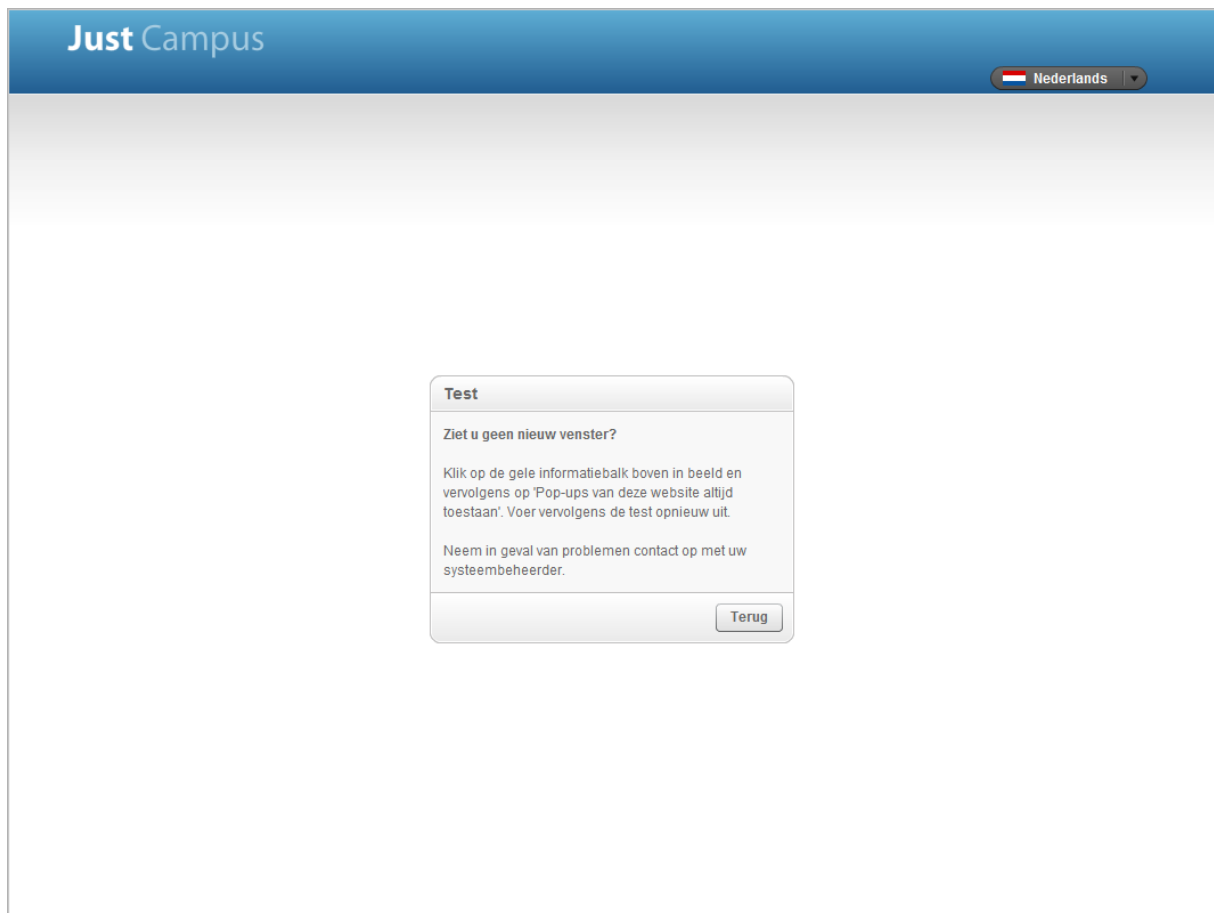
Just Campus

Nederlands

Test

Ziet u geen nieuw venster?

Klik op de gele informatiebalk boven in beeld en vervolgens op 'Pop-ups van deze website altijd toestaan'. Voer vervolgens de test opnieuw uit.

Neem in geval van problemen contact op met uw systeembeheerder.

Terug